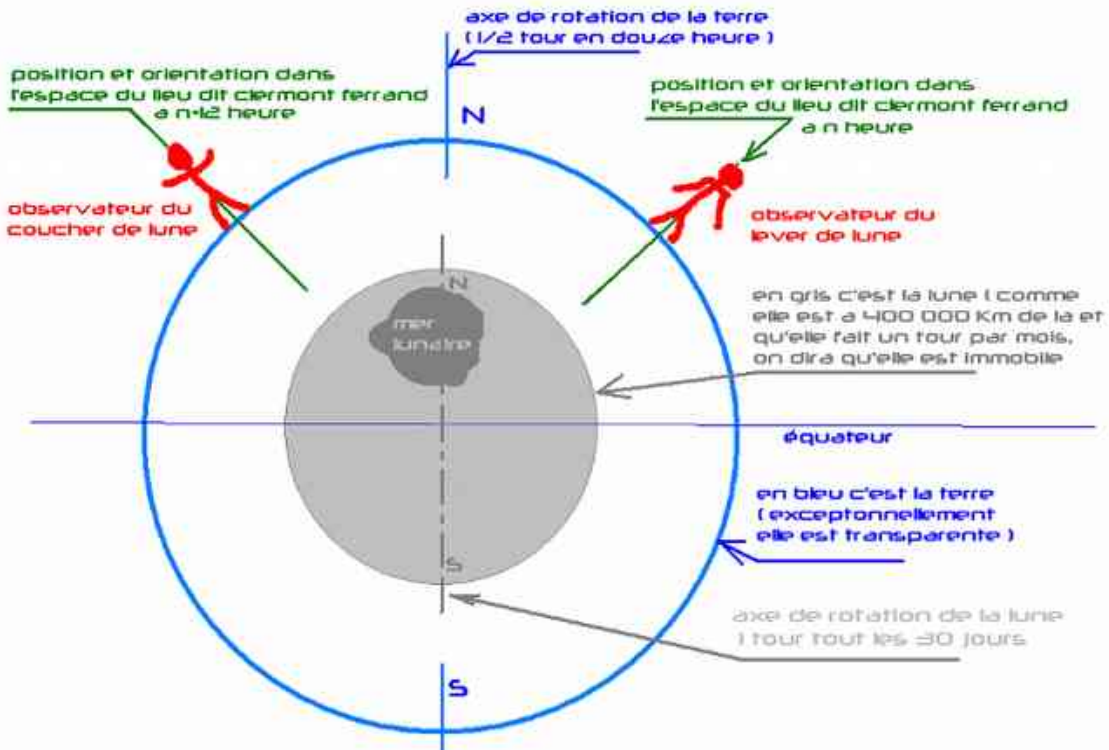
axe de rotation de la terre
( 1/2 tour en douze heure )

position et orientation dans l'espace du lieu dit clermont ferrand a n+12 heure

N

position et orientation dans l'espace du lieu dit clermont ferrand a n heure

observateur du coucher de lune

observateur du lever de lune

N

mer lunaire

en gris c'est la lune ( comme elle est a 400 000 Km de la et qu'elle fait un tour par mois, on dira qu'elle est immobile

équateur

en bleu c'est la terre ( exceptonnellement elle est transparente )

S

axe de rotation de la lune 1 tour tout les 30 jours

S